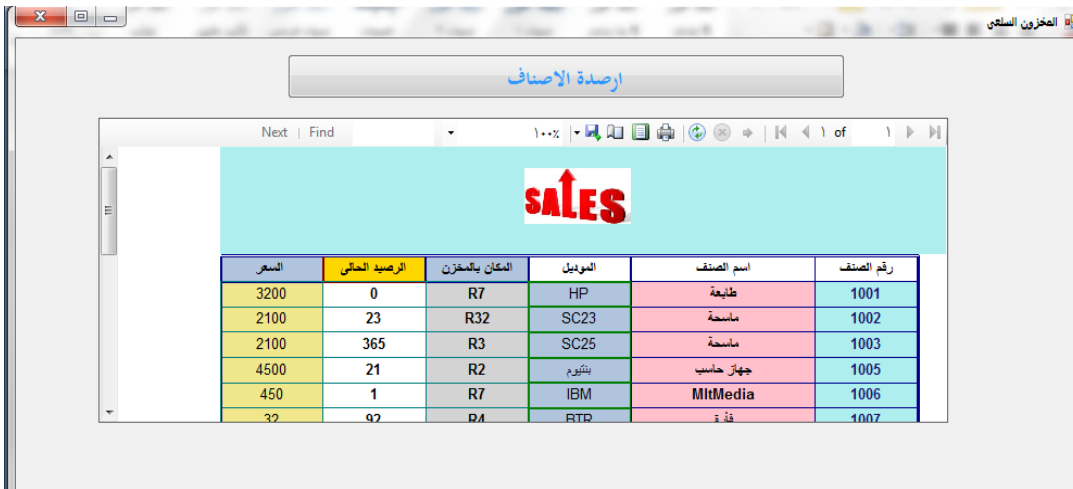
المخزون السلعى

ارصدة الاصناف

Next | Find ١٠٠٪ ١ of ١

SALES

| السعر | الرصيد الحالى | المكان بالمخزن | الموديل | اسم الصنف | رقم الصنف |
|---|---|---|---|---|---|
| 3200 | 0 | R7 | HP | طابعة | 1001 |
| 2100 | 23 | R32 | SC23 | ماسحة | 1002 |
| 2100 | 365 | R3 | SC25 | ماسحة | 1003 |
| 4500 | 21 | R2 | بنتيوم | جهاز حاسب | 1005 |
| 450 | 1 | R7 | IBM | MltMedia | 1006 |
| 32 | 92 | R4 | BTR | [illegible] | 1007 |